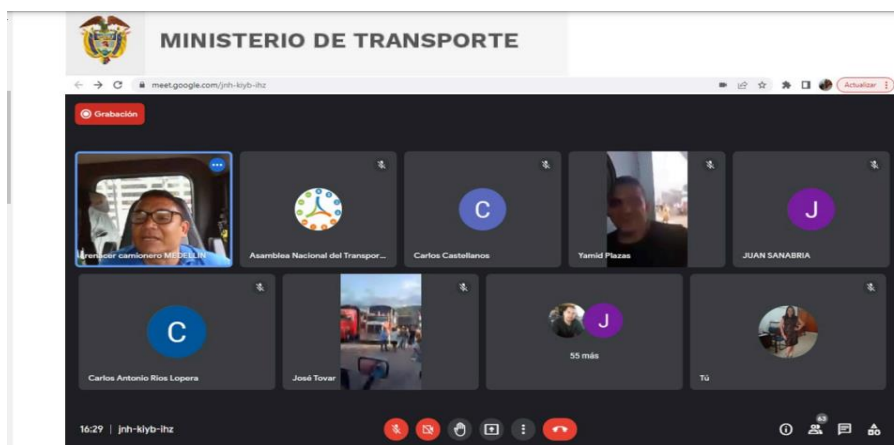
MINISTERIO DE TRANSPORTE

meet.google.com/jnh-kiyb-ihz

Actualizar

Grabación

renacer camionero MEDELLIN

Asamblea Nacional del Transpor...

C

Carlos Castellanos

Yamid Plazas

J

JUAN SANABRIA

C

Carlos Antonio Rios Lopera

José Tovar

J

55 más

Tú

16:29 | jnh-kiyb-ihz

63

80